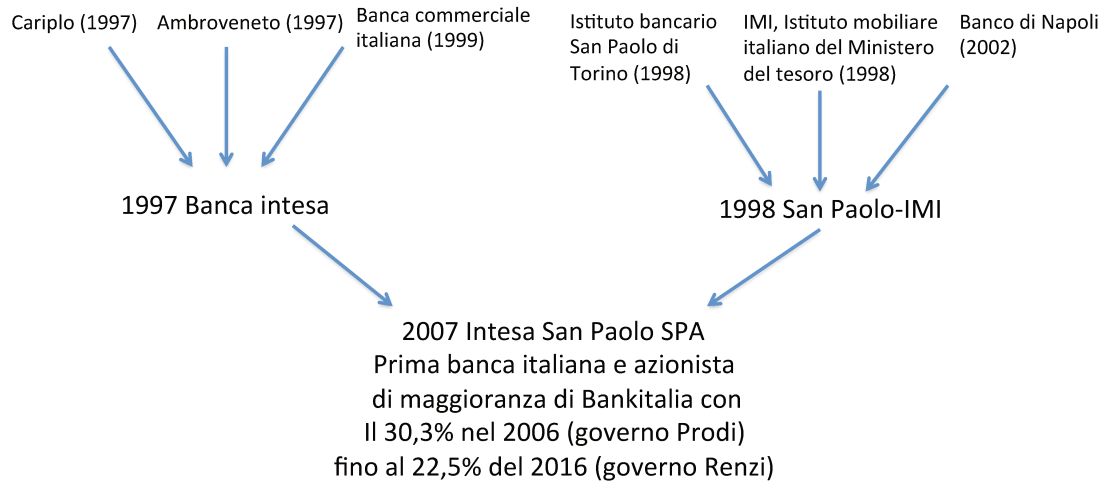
Cariplo (1997)

Ambroveneto (1997)

Banca commerciale italiana (1999)

Istituto bancario San Paolo di Torino (1998)

IMI, Istituto mobiliare italiano del Ministero del tesoro (1998)

Banco di Napoli (2002)

1997 Banca intesa

1998 San Paolo-IMI

2007 Intesa San Paolo SPA
Prima banca italiana e azionista di maggioranza di Bankitalia con Il 30,3% nel 2006 (governo Prodi) fino al 22,5% del 2016 (governo Renzi)